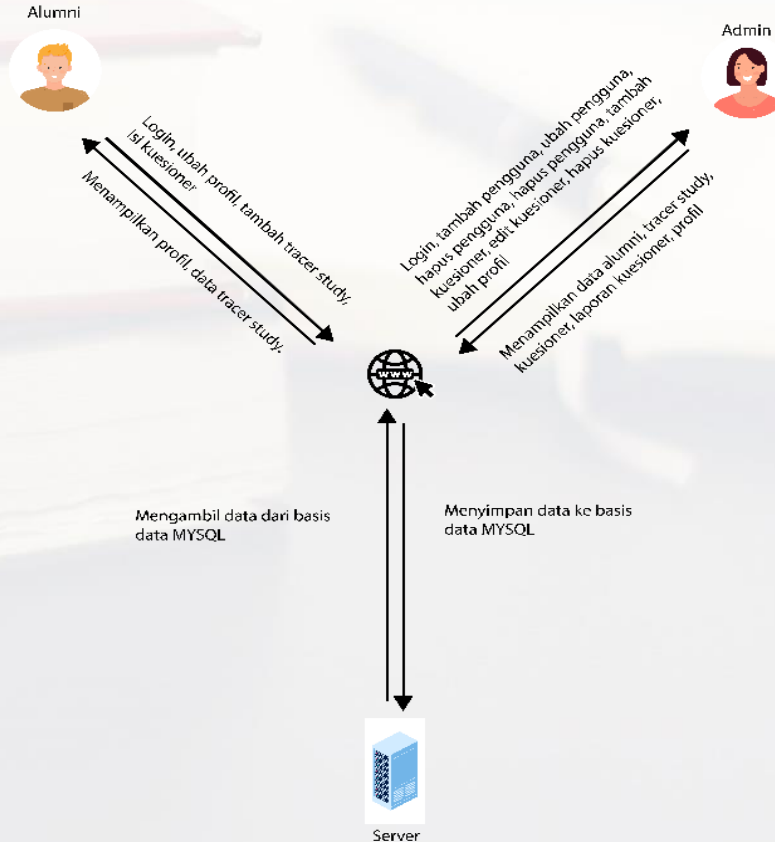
Alumni

Admin

Login, ubah profil, tambah tracer study, isi kuesioner

Menampilkan profil, data tracer study.

Login, tambah pengguna, ubah pengguna, hapus pengguna, hapus pengguna, tambah kuesioner, edit kuesioner, hapus kuesioner, ubah profil

Menampilkan data alumni, tracer study, kuesioner, laporan kuesioner, profil

www

Mengambil data dari basis data MYSQL

Menyimpan data ke basis data MYSQL

Server